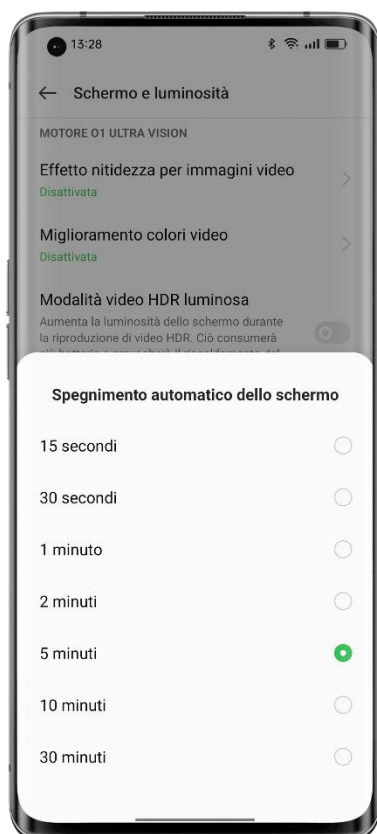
13:28

← Schermo e luminosità

MOTORE O1 ULTRA VISION

Effetto nitidezza per immagini video
Disattivata

Miglioramento colori video
Disattivata

Modalità video HDR luminosa
Aumenta la luminosità dello schermo durante la riproduzione di video HDR. Ciò consumerà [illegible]

Spegnimento automatico dello schermo

15 secondi

30 secondi

1 minuto

2 minuti

5 minuti

10 minuti

30 minuti